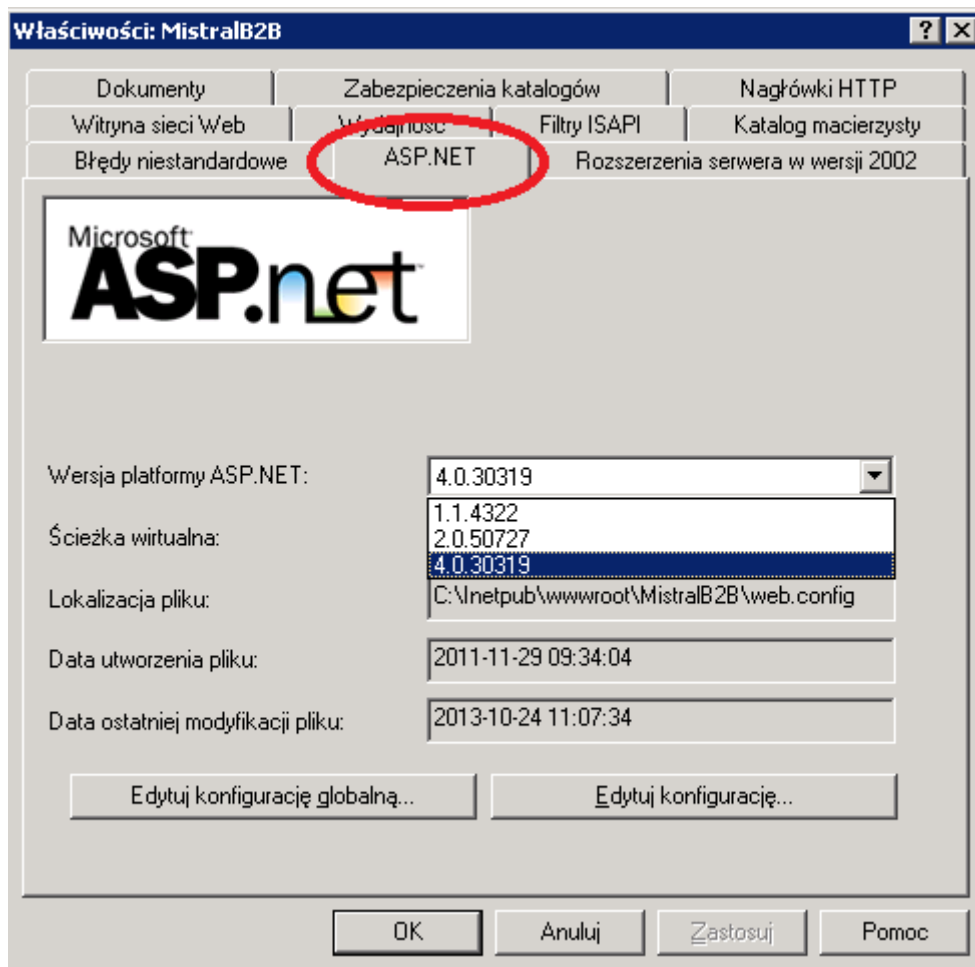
Właściwości: MistralB2B

?
X

Dokumenty
Zabezpieczenia katalogów
Nagłówki HTTP
Witryna sieci Web
Wydajność
Filtry ISAPI
Katalog macierzysty
Błędy niestandardowe
ASP.NET
Rozszerzenia serwera w wersji 2002

Microsoft
ASP.net

Wersja platformy ASP.NET:
4.0.30319
1.1.4322
2.0.50727
4.0.30319

Ścieżka wirtualna:

Lokalizacja pliku:
C:\Inetpub\wwwroot\MistralB2B\web.config

Data utworzenia pliku:
2011-11-29 09:34:04

Data ostatniej modyfikacji pliku:
2013-10-24 11:07:34

Edytuj konfigurację globalną...
Edytuj konfigurację...

OK
Anuluj
Zastosuj
Pomoc